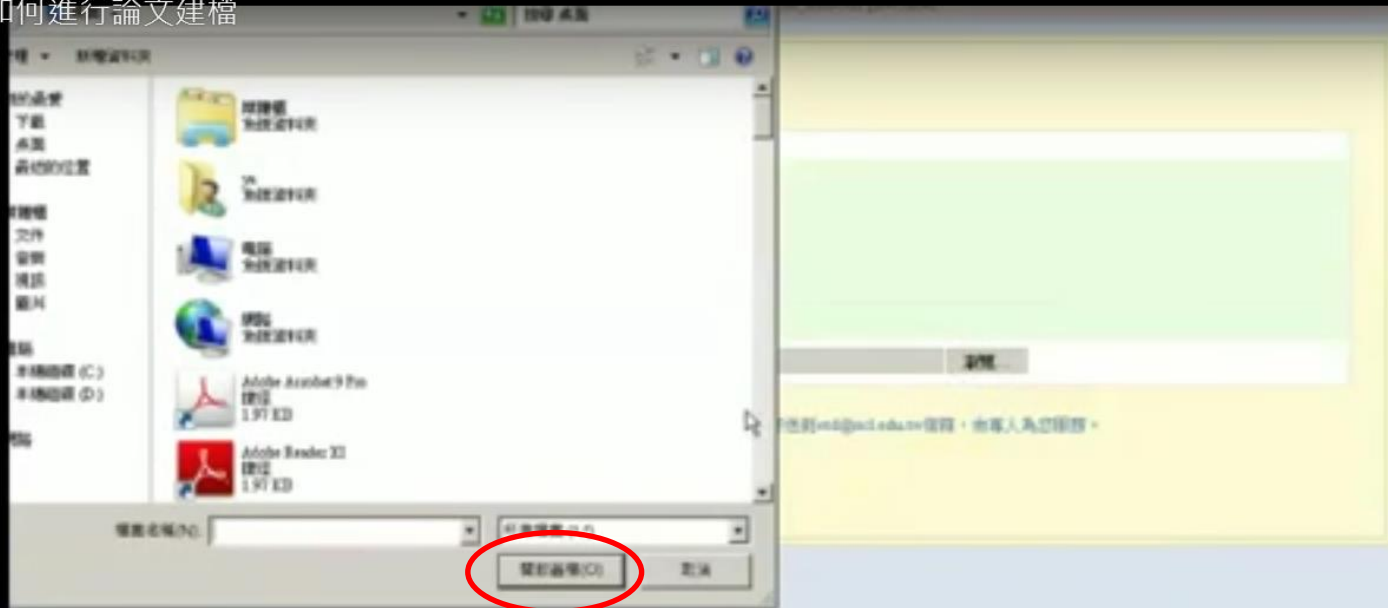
如何進行論文建檔

搜尋 桌面

組合管理 ▾ 新增資料夾

我的最愛
下載
桌面
最近的位置

媒體櫃
文件
音樂
視訊
圖片

電腦
本機磁碟 (C:)
本機磁碟 (D:)

網路

媒體櫃
系統資料夾

va
系統資料夾

電腦
系統資料夾

網路
系統資料夾

Adobe Acrobat 9 Pro
捷徑
1.97 KB

Adobe Reader XI
捷徑
1.97 KB

檔案名稱(N):

所有檔案 (*.*)

開啟舊檔(O)

取消

瀏覽...

寄信到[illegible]@ncl.edu.tw信箱，會有專人為您服務。